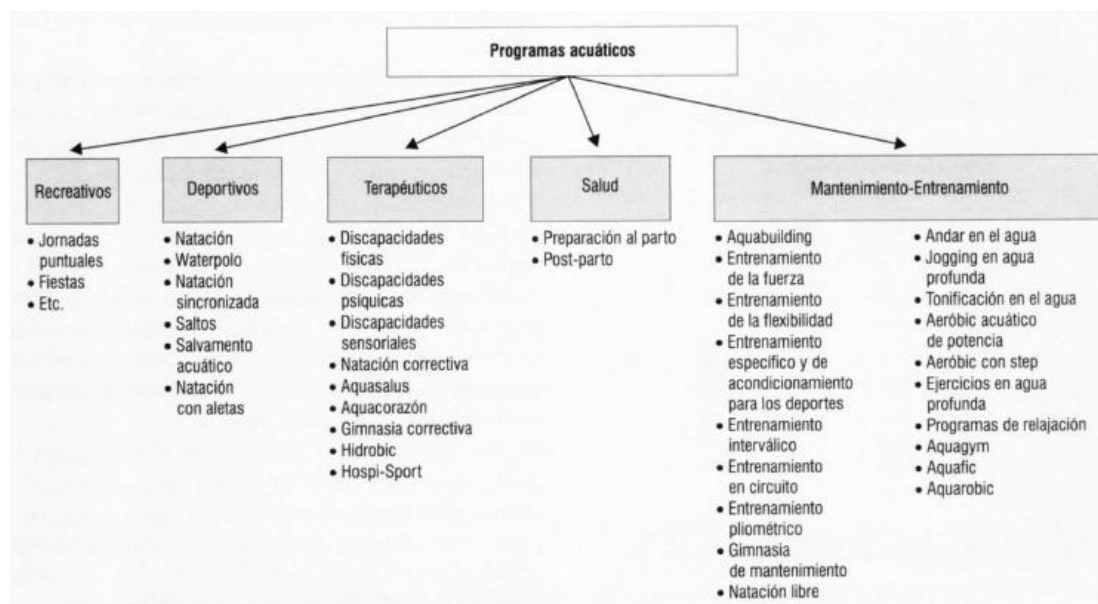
Programas acuáticos

Recreativos
• Jornadas puntuales
• Fiestas
• Etc.

Deportivos
• Natación
• Waterpolo
• Natación sincronizada
• Saltos
• Salvamento acuático
• Natación con aletas

Terapéuticos
• Discapacidades físicas
• Discapacidades psíquicas
• Discapacidades sensoriales
• Natación correctiva
• Aquasalus
• Aquacorazón
• Gimnasia correctiva
• Hidrobic
• Hospi-Sport

Salud
• Preparación al parto
• Post-parto

Mantenimiento-Entrenamiento
• Aquabuilding
• Entrenamiento de la fuerza
• Entrenamiento de la flexibilidad
• Entrenamiento específico y de acondicionamiento para los deportes
• Entrenamiento interválico
• Entrenamiento en circuito
• Entrenamiento pliométrico
• Gimnasia de mantenimiento
• Natación libre

• Andar en el agua
• Jogging en agua profunda
• Tonificación en el agua
• Aeróbic acuático de potencia
• Aeróbic con step
• Ejercicios en agua profunda
• Programas de relajación
• Aquagym
• Aquafic
• Aquarobic